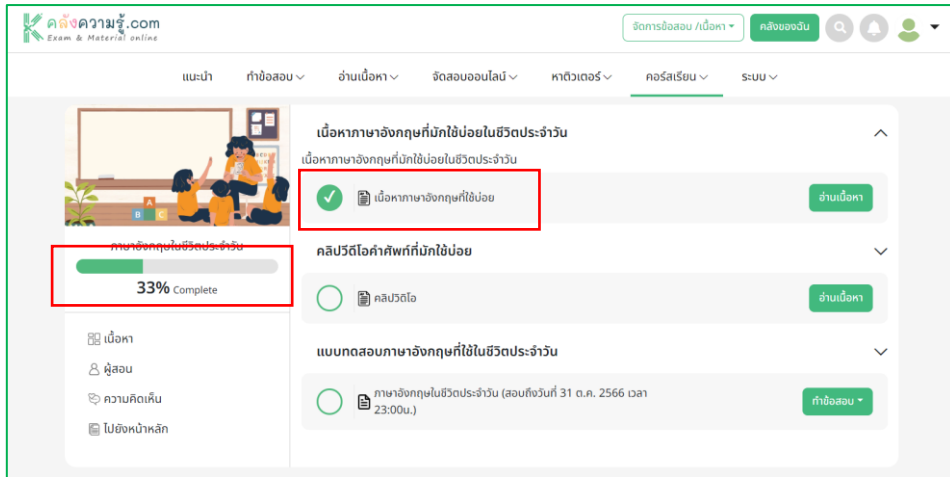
คลังความรู้.com
Exam & Material online

จัดการข้อสอบ /เนื้อหา ▾
คลังของฉัน

แนะนำ
ทำข้อสอบ
อ่านเนื้อหา
จัดสอบออนไลน์
หาติวเตอร์
คอร์สเรียน
ระบบ

A B C

ภาษาอังกฤษในชีวิตประจำวัน

33% Complete

เนื้อหา
ผู้สอน
ความคิดเห็น
ไปยังหน้าหลัก

เนื้อหาภาษาอังกฤษที่มักใช้บ่อยในชีวิตประจำวัน

เนื้อหาภาษาอังกฤษที่มักใช้บ่อยในชีวิตประจำวัน

เนื้อหาภาษาอังกฤษที่ใช้บ่อย

อ่านเนื้อหา

คลิปวีดีโอคำศัพท์ที่มักใช้บ่อย

คลิปวิดีโอ

อ่านเนื้อหา

แบบทดสอบภาษาอังกฤษที่ใช้ในชีวิตประจำวัน

ภาษาอังกฤษในชีวิตประจำวัน (สอบถึงวันที่ 31 ต.ค. 2566 เวลา 23:00น.)

ทำข้อสอบ ▾